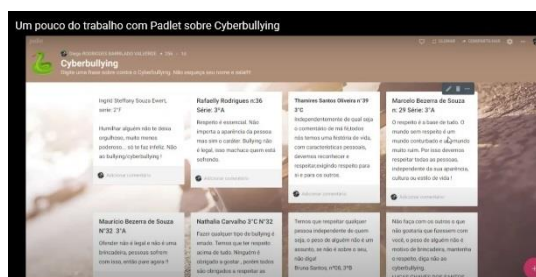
Um pouco do trabalho com Padlet sobre Cyberbullying

Cyberbullying

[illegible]

Ingrid Steffany Souza Evert, série: 2°F

Humilhar alguém não te deixa orgulhoso, muito menos poderoso... só te faz infeliz. Não ao bullying/cyberbullying !

Adicionar comentário

Rafaelly Rodrigues n:36 Série: 3°A

Respeito é essencial. Não importa a aparência da pessoa, mas sim o caráter. Bullying não é legal, isso machuca quem está sofrendo.

Adicionar comentário

Thamires Santos Oliveira n°39 3°C

Independentemente do qual seja o comentário de mal fututos nas temos uma festinha de vida, com características pessoais, devemos reconhecer e respeitar sinjindo respeito para si e para os outros.

Adicionar comentário

Marcelo Bezerra de Souza n: 29 Série: 3°A

O respeito é a base de tudo. O mundo sem respeito é um mundo conturbado e um mundo muito ruim. Por isso devemos respeitar todas as pessoas, independente da sua aparência, cultura ou estilo de vida !

Adicionar comentário

Mauricio Bezerra de Souza N°32. 3°A

Ofender não é legal e não é uma brincadeira, pessoas sofrem com isso, então pare agora !!

Nathalia Carvalho 3°C N°32

Fazer qualquer tipo de bullying é errado. Temos que ter respeito acima de tudo. Ninguém é obrigado a gostar... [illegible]

Temos que respeitar qualquer pessoa independente de quem seja, o peso de alguém não é um assunto, se não é sobre o seu, não diga!
Bruna Santos, n°08, 3°B

Não faça com os outros o que não gostaria que fizessem com você, o peso de alguém não é motivo de brincadeira, mantenha o respeito, diga não ao cyberbullying.
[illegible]